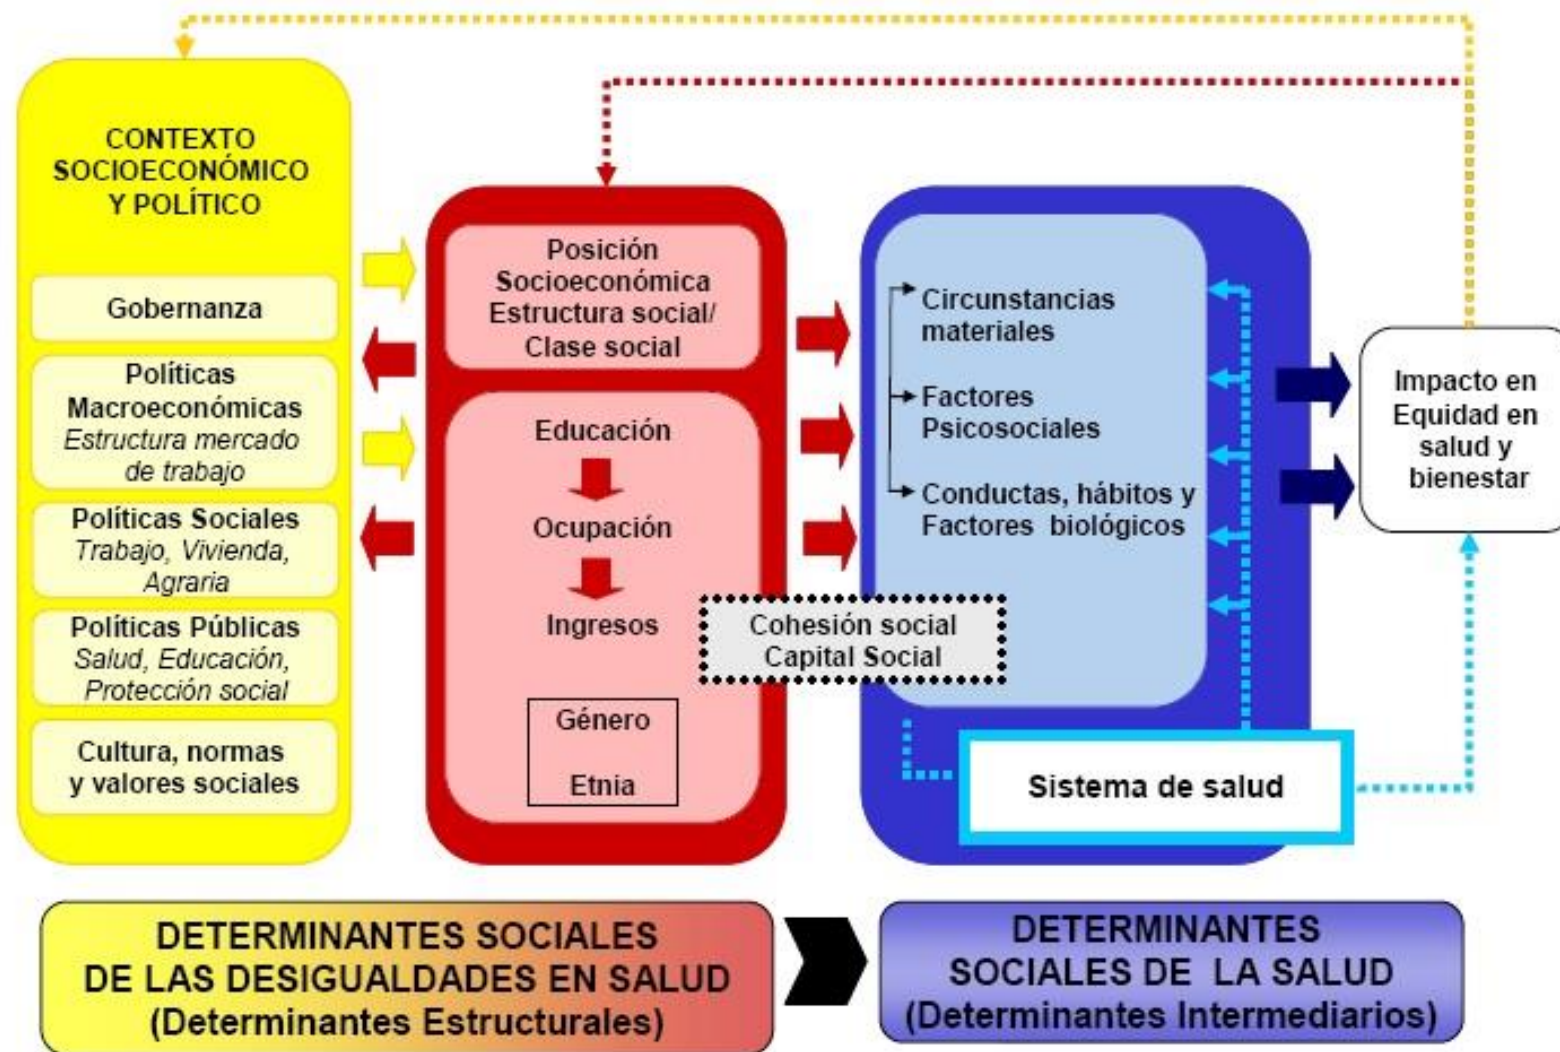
CONTEXTO SOCIOECONÓMICO Y POLÍTICO

Gobernanza

Políticas Macroeconómicas
Estructura mercado de trabajo

Políticas Sociales
Trabajo, Vivienda, Agraria

Políticas Públicas
Salud, Educación, Protección social

Cultura, normas y valores sociales

Posición Socioeconómica
Estructura social/ Clase social

Educación

Ocupación

Ingresos

Género

Etnia

Cohesión social
Capital Social

Circunstancias materiales

Factores Psicosociales

Conductas, hábitos y Factores biológicos

Sistema de salud

Impacto en Equidad en salud y bienestar

DETERMINANTES SOCIALES DE LAS DESIGUALDADES EN SALUD (Determinantes Estructurales)

DETERMINANTES SOCIALES DE LA SALUD (Determinantes Intermediarios)